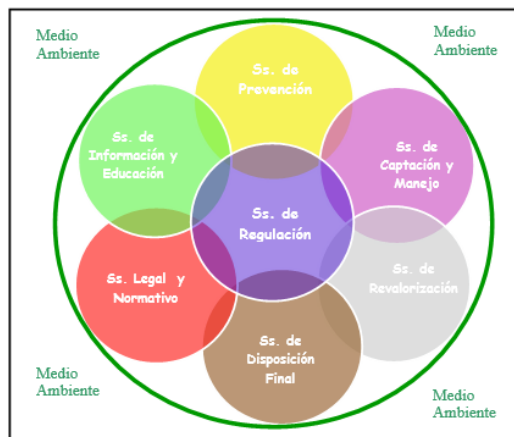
Medio Ambiente

Medio Ambiente

Ss. de Prevención

Ss. de Información y Educación

Ss. de Captación y Manejo

Ss. de Regulación

Ss. Legal y Normativo

Ss. de Revalorización

Ss. de Disposición Final

Medio Ambiente

Medio Ambiente